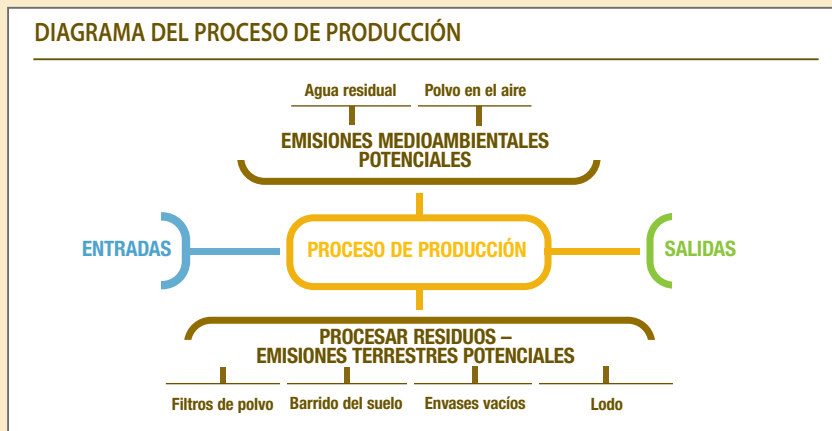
DIAGRAMA DEL PROCESO DE PRODUCCIÓN

Agua residual

Polvo en el aire

EMISIONES MEDIOAMBIENTALES POTENCIALES

ENTRADAS

PROCESO DE PRODUCCIÓN

SALIDAS

PROCESAR RESIDUOS – EMISIONES TERRESTRES POTENCIALES

Filtros de polvo

Barrido del suelo

Envases vacíos

Lodo